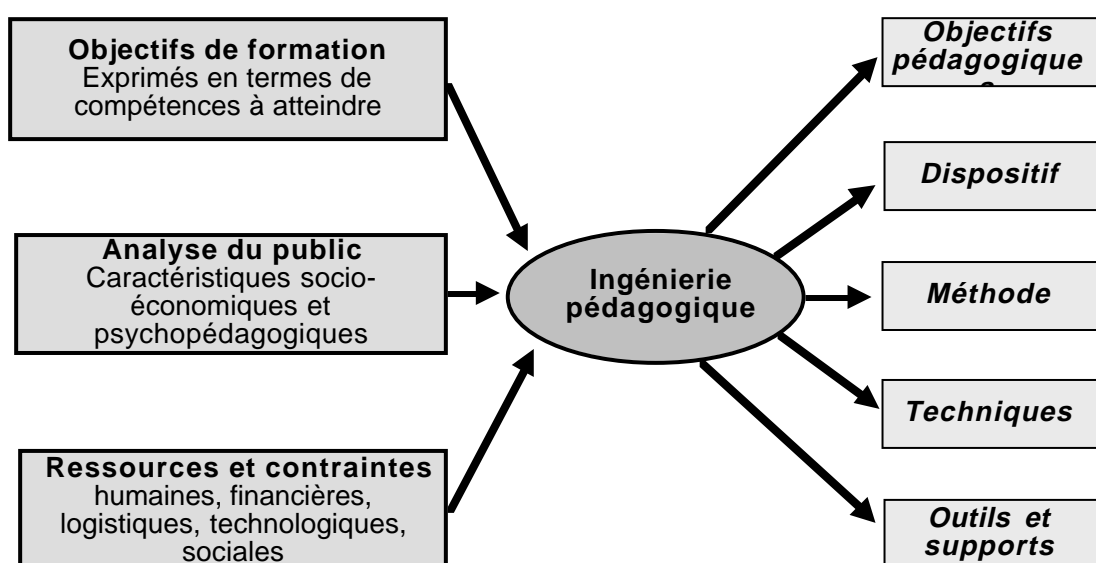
Objectifs de formation
Exprimés en termes de compétences à atteindre

Analyse du public
Caractéristiques socio-économiques et psychopédagogiques

Ressources et contraintes
humaines, financières, logistiques, technologiques, sociales

Ingénierie pédagogique

Objectifs pédagogique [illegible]

Dispositif

Méthode

Techniques

Outils et supports